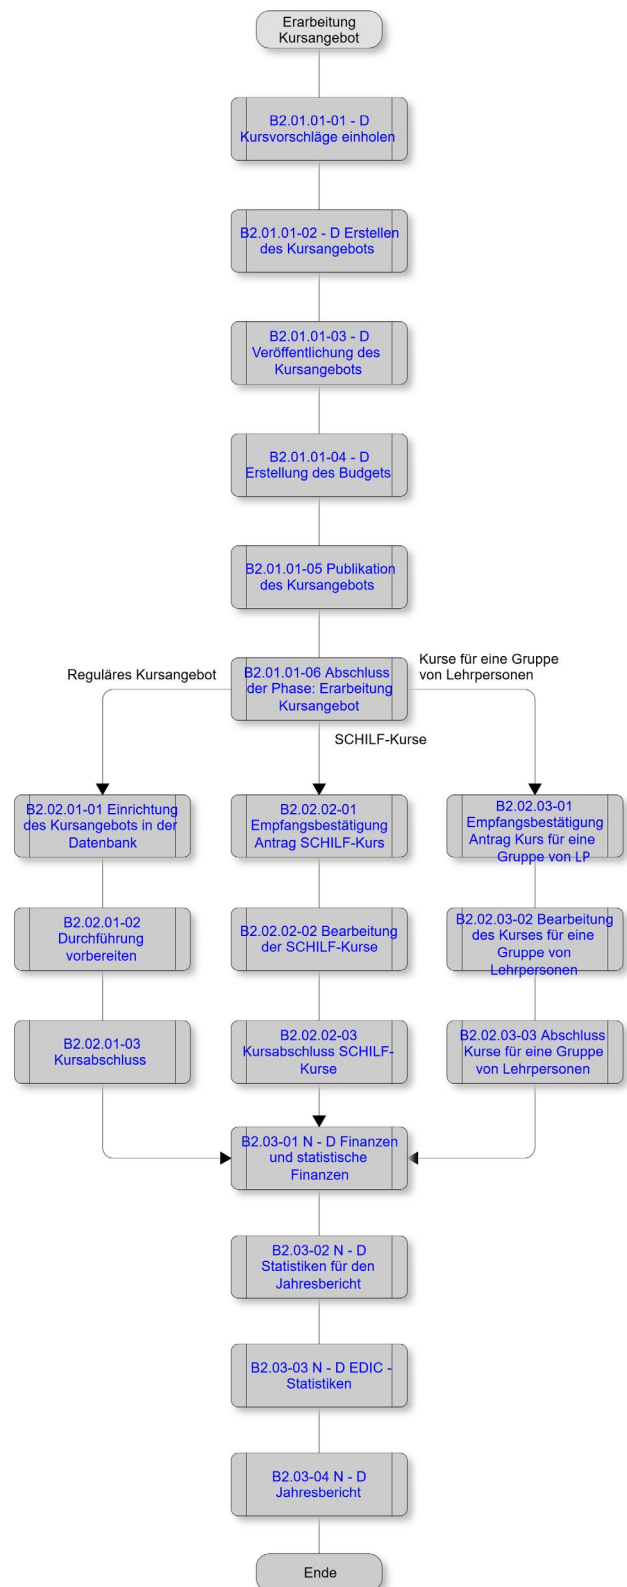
Erarbeitung Kursangebot

B2.01.01-01 - D Kursvorschläge einholen

B2.01.01-02 - D Erstellen des Kursangebots

B2.01.01-03 - D Veröffentlichung des Kursangebots

B2.01.01-04 - D Erstellung des Budgets

B2.01.01-05 Publikation des Kursangebots

Reguläres Kursangebot

B2.01.01-06 Abschluss der Phase: Erarbeitung Kursangebot

Kurse für eine Gruppe von Lehrpersonen

SCHILF-Kurse

B2.02.01-01 Einrichtung des Kursangebots in der Datenbank

B2.02.02-01 Empfangsbestätigung Antrag SCHILF-Kurs

B2.02.03-01 Empfangsbestätigung Antrag Kurs für eine Gruppe von LP

B2.02.01-02 Durchführung vorbereiten

B2.02.02-02 Bearbeitung der SCHILF-Kurse

B2.02.03-02 Bearbeitung des Kurses für eine Gruppe von Lehrpersonen

B2.02.01-03 Kursabschluss

B2.02.02-03 Kursabschluss SCHILF-Kurse

B2.02.03-03 Abschluss Kurse für eine Gruppe von Lehrpersonen

B2.03-01 N - D Finanzen und statistische Finanzen

B2.03-02 N - D Statistiken für den Jahresbericht

B2.03-03 N - D EDIC - Statistiken

B2.03-04 N - D Jahresbericht

Ende